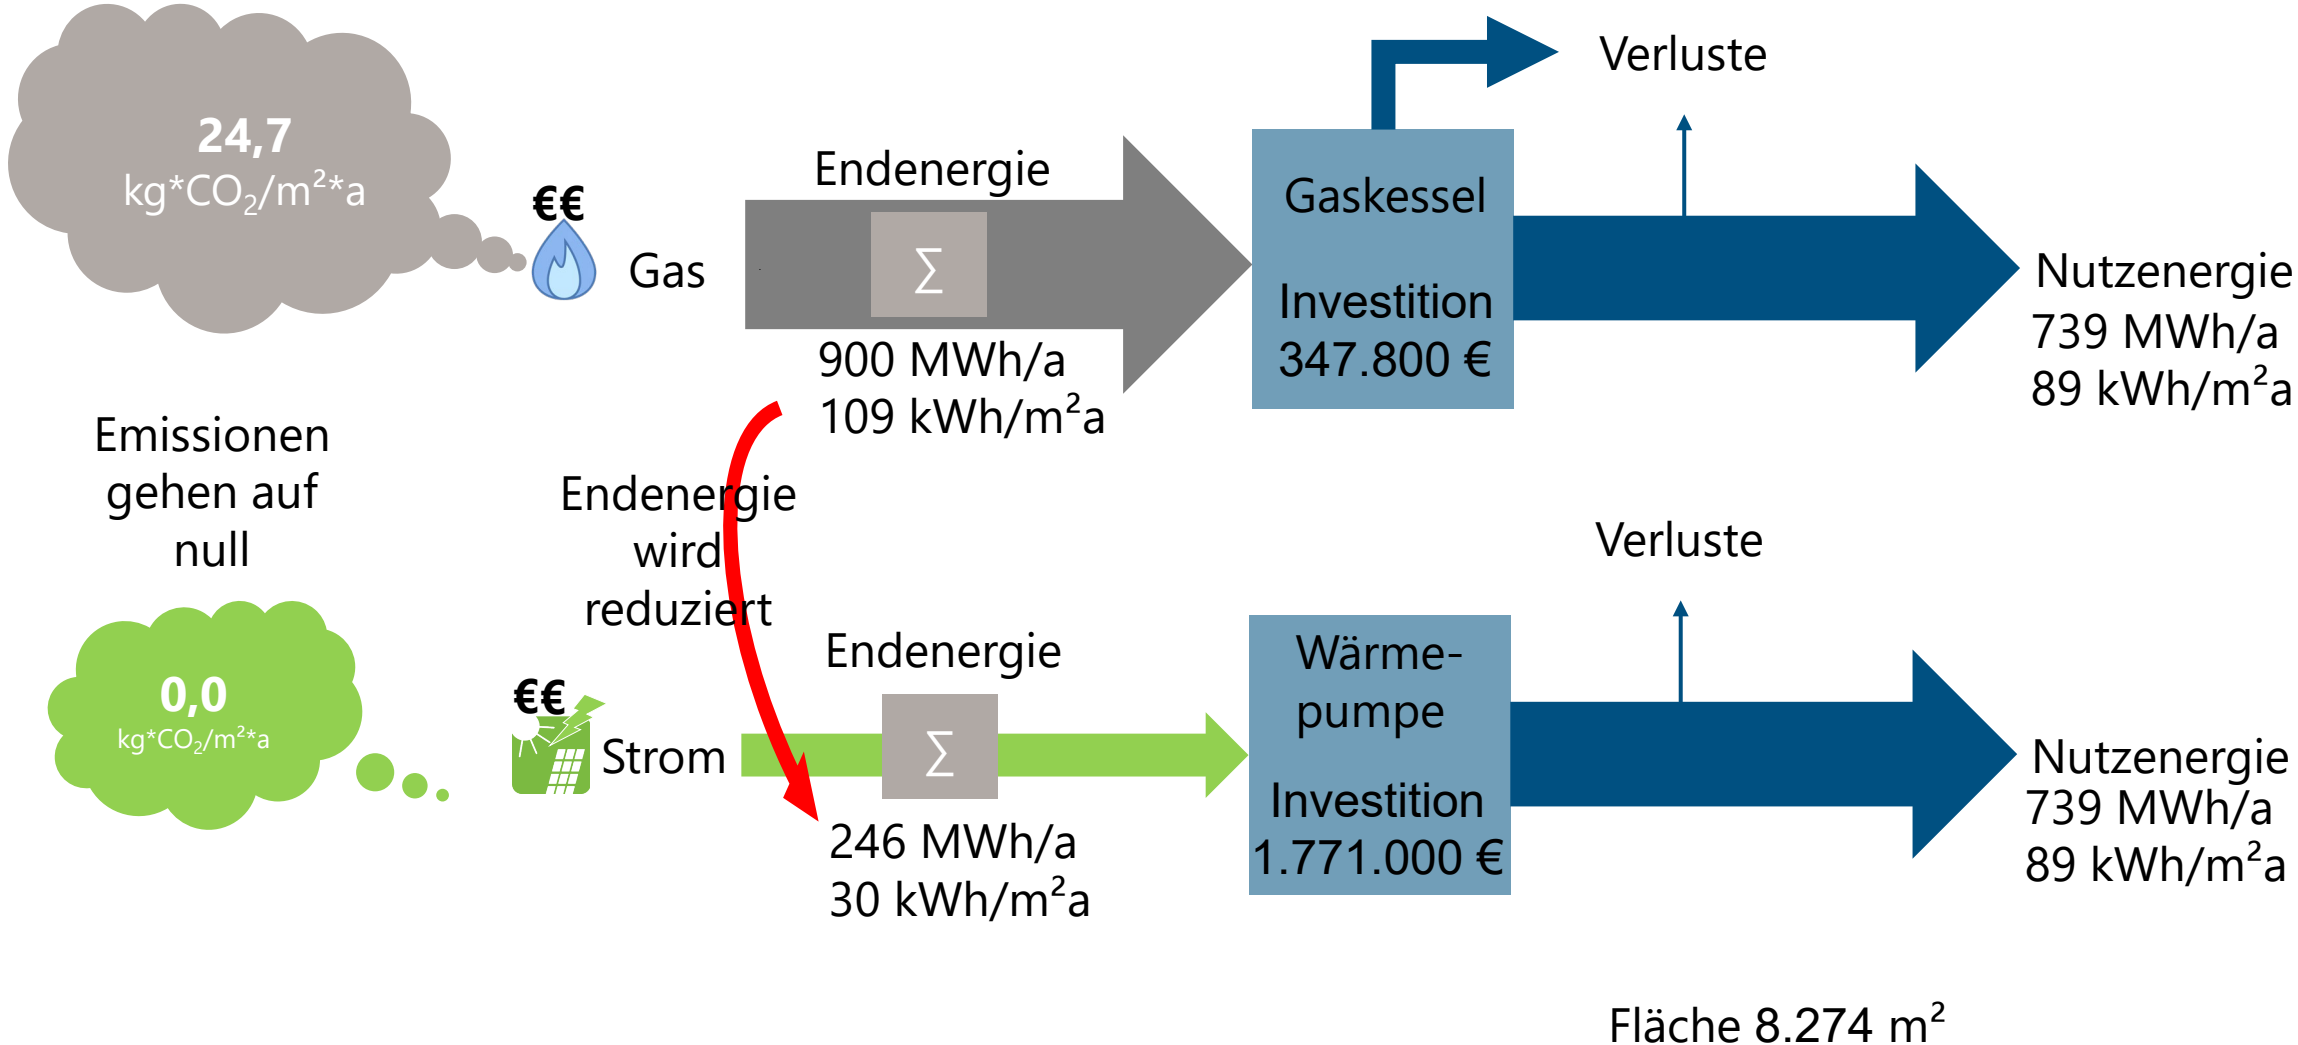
24,7
kg*$CO_2$/m²*a

€€

Gas

Endenergie

∑

900 MWh/a
109 kWh/m²a

Gaskessel

Investition
347.800 €

Verluste

Nutzenergie
739 MWh/a
89 kWh/m²a

Emissionen gehen auf null

Endenergie wird reduziert

0,0
kg*$CO_2$/m²*a

€€

Strom

Endenergie

∑

246 MWh/a
30 kWh/m²a

Wärme-pumpe

Investition
1.771.000 €

Verluste

Nutzenergie
739 MWh/a
89 kWh/m²a

Fläche 8.274 m²